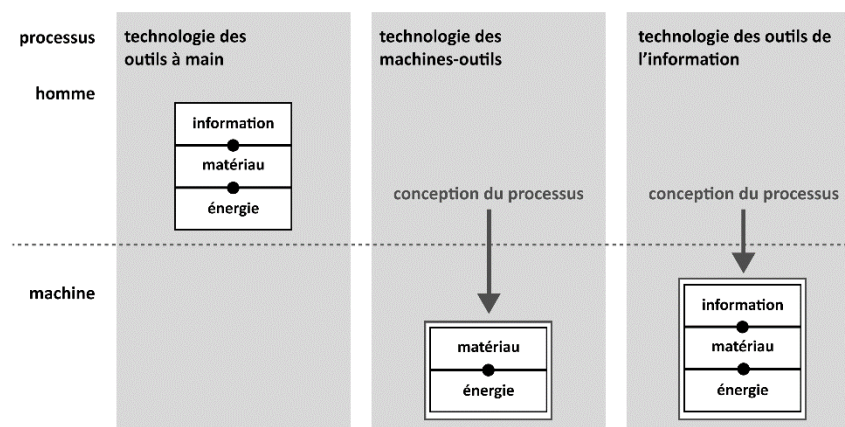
processus

homme

machine

technologie des outils à main

information

matériau

énergie

technologie des machines-outils

conception du processus

matériau

énergie

technologie des outils de l'information

conception du processus

information

matériau

énergie